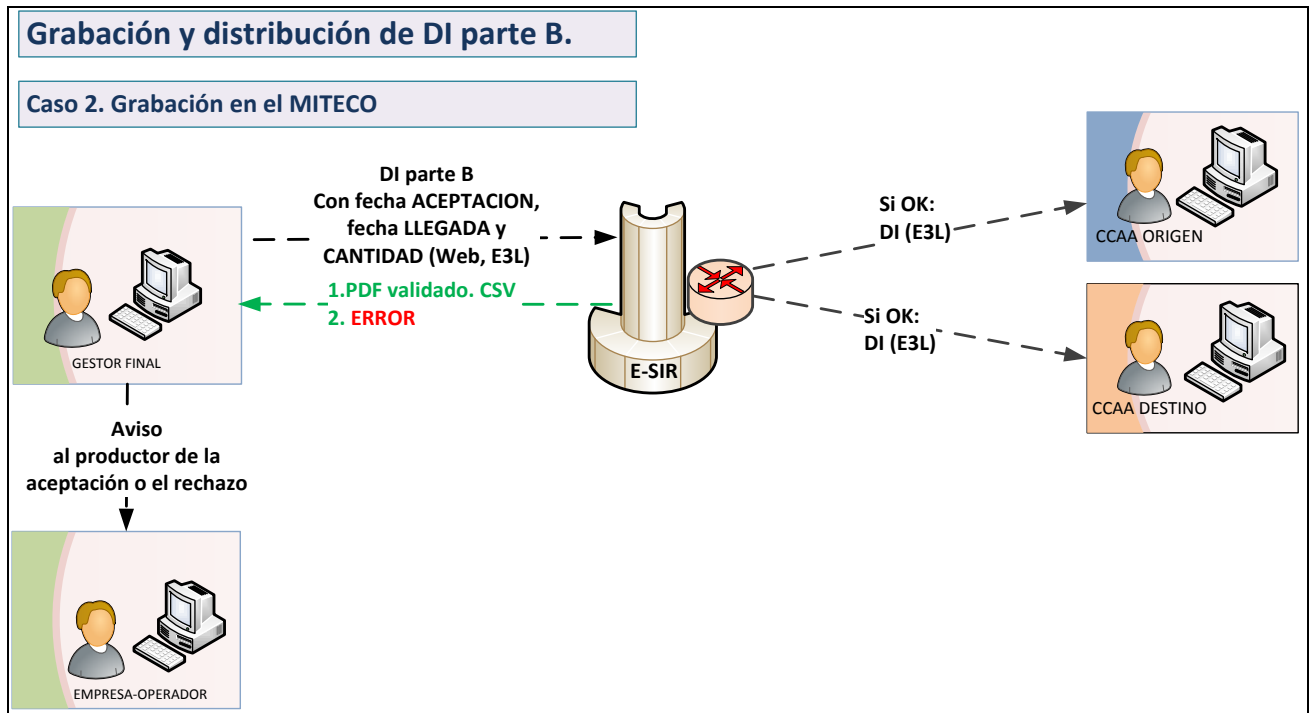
Grabación y distribución de DI parte B.

Caso 2. Grabación en el MITECO

DI parte B
Con fecha ACEPTACION, fecha LLEGADA y CANTIDAD (Web, E3L)

1.PDF validado. CSV
2. ERROR

GESTOR FINAL

E-SIR

Si OK:
DI (E3L)

CCAA ORIGEN

Si OK:
DI (E3L)

CCAA DESTINO

Aviso
al productor de la aceptación o el rechazo

EMPRESA-OPERADOR